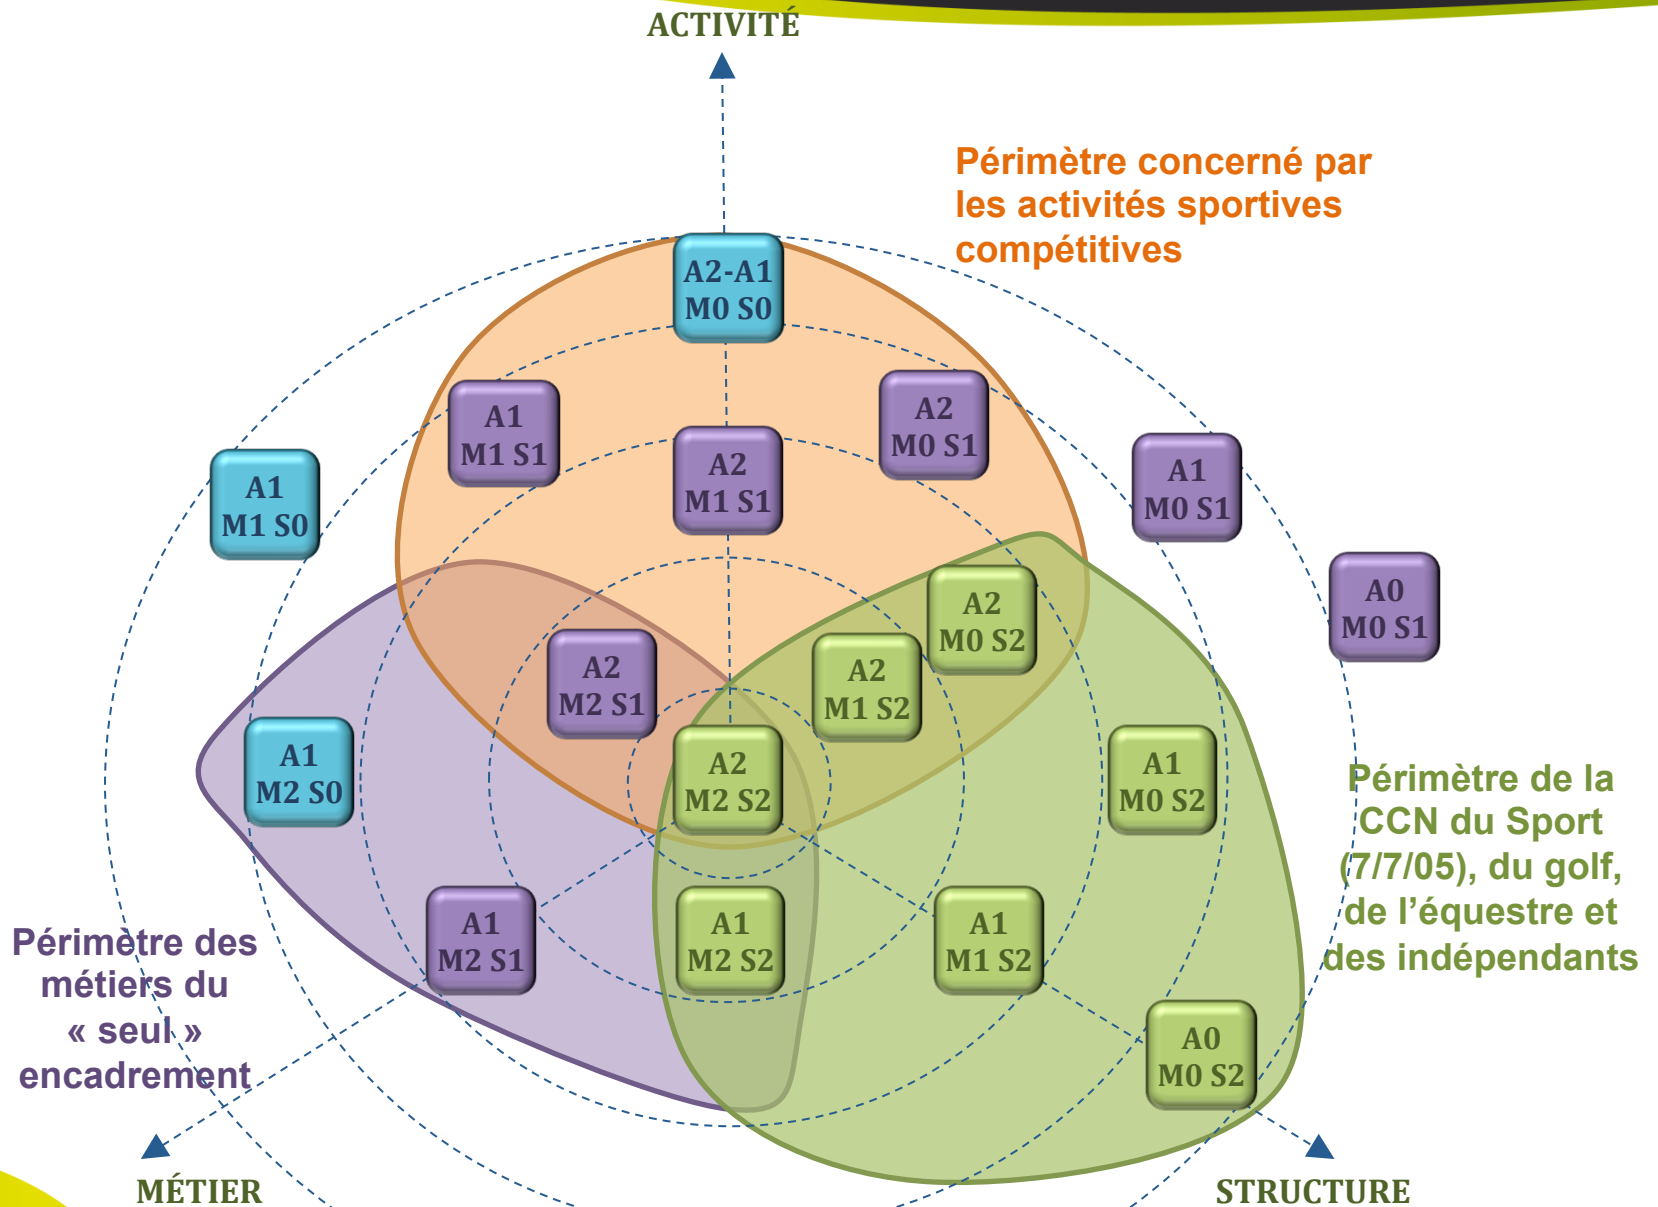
ACTIVITÉ

Périmètre concerné par les activités sportives compétitives

A2-A1
M0 S0

A1
M1 S1

A2
M1 S1

A2
M0 S1

A1
M1 S0

A1
M0 S1

A0
M0 S1

A2
M0 S2

A2
M2 S1

A2
M1 S2

A1
M2 S0

A2
M2 S2

A1
M0 S2

Périmètre de la CCN du Sport (7/7/05), du golf, de l'équestre et des indépendants

Périmètre des métiers du « seul » encadrement

A1
M2 S1

A1
M2 S2

A1
M1 S2

A0
M0 S2

MÉTIER

STRUCTURE